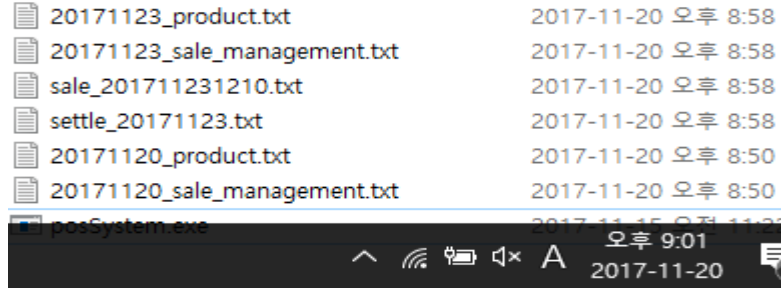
| | |
|---|---|
| 20171123_product.txt | 2017-11-20 오후 8:58 |
| 20171123_sale_management.txt | 2017-11-20 오후 8:58 |
| sale_201711231210.txt | 2017-11-20 오후 8:58 |
| settle_20171123.txt | 2017-11-20 오후 8:58 |
| 20171120_product.txt | 2017-11-20 오후 8:50 |
| 20171120_sale_management.txt | 2017-11-20 오후 8:50 |
| posSystem.exe | 2017-11-15 오전 11:2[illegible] |

A
오후 9:01
2017-11-20